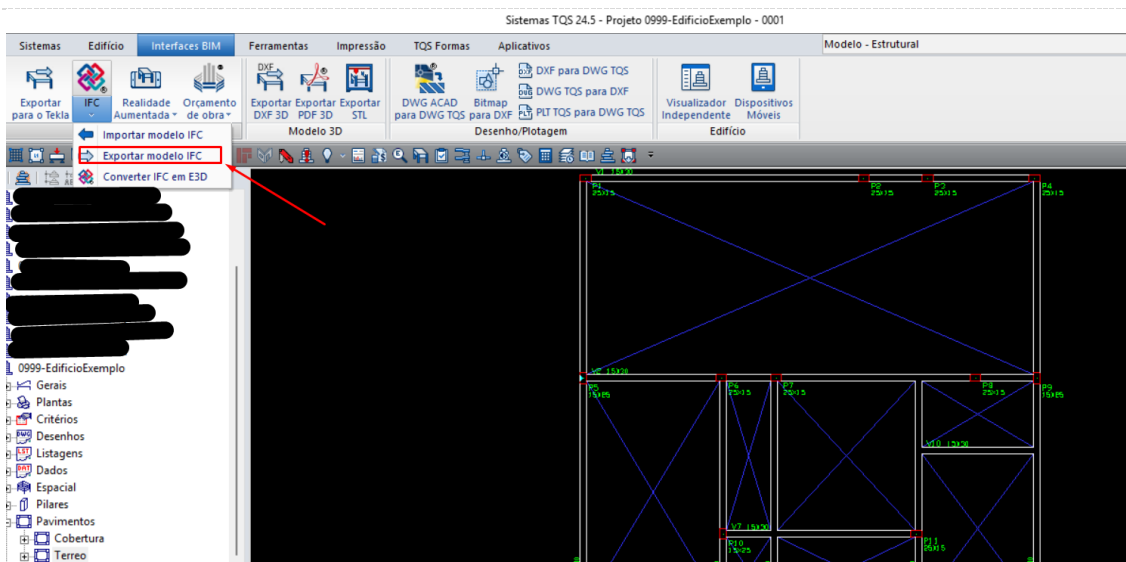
Sistemas TQS 24.5 - Projeto 0999-EdificioExemplo - 0001

Sistemas Edifício Interfaces BIM Ferramentas Impressão TQS Formas Aplicativos

Modelo - Estrutural

Exportar para o Tekla
IFC
Realidade Aumentada
Orçamento de obra
Exportar DXF 3D
Exportar PDF 3D
Exportar STL
Modelo 3D
DWG ACAD para DWG TQS
Bitmap para DXF
DXF para DWG TQS
DWG TQS para DXF
PLT TQS para DWG TQS
Desenho/Plotagem
Visualizador Independente
Dispositivos Móveis
Edifício

Importar modelo IFC
Exportar modelo IFC
Converter IFC em E3D

0999-EdificioExemplo
Gerais
Plantas
Critérios
Desenhos
Listagens
Dados
Espacial
Pilares
Pavimentos
Cobertura
Terreo

V1 15x30
P1 25x15
P2 25x15
P3 25x15
P4 25x15
V2 15x30
P5 15x85
P6 25x15
P7 25x15
P8 25x15
P9 15x85
V10 15x30
V7 15x30
P10 15x25
P11 25x15